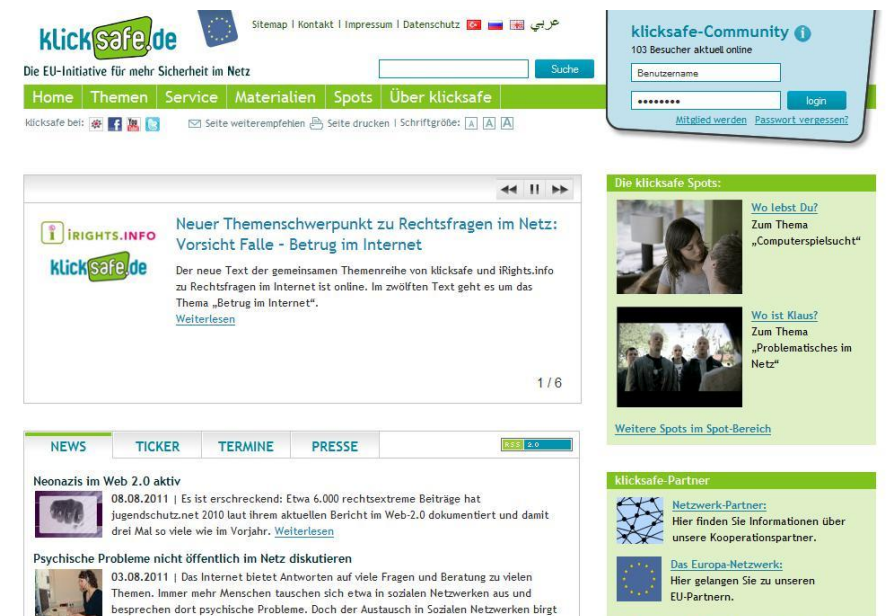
klicksafe.de

Die EU-Initiative für mehr Sicherheit im Netz

Sitemap | Kontakt | Impressum | Datenschutz عربي

Suche

Home | Themen | Service | Materialien | Spots | Über klicksafe

klicksafe bei:

Seite weiterempfehlen Seite drucken | Schriftgröße: A A A

klicksafe-Community
103 Besucher aktuell online

Benutzername

••••••••

login

Mitglied werden Passwort vergessen?

iRIGHTS.INFO

klicksafe.de

Neuer Themenschwerpunkt zu Rechtsfragen im Netz: Vorsicht Falle - Betrug im Internet

Der neue Text der gemeinsamen Themenreihe von klicksafe und iRights.info zu Rechtsfragen im Internet ist online. Im zwölften Text geht es um das Thema „Betrug im Internet".

Weiterlesen

1 / 6

Die klicksafe Spots:

Wo lebst Du?
Zum Thema „Computerspielsucht"

Wo ist Klaus?
Zum Thema „Problematisches im Netz"

Weitere Spots im Spot-Bereich

NEWS | TICKER | TERMINE | PRESSE

RSS 2.0

Neonazis im Web 2.0 aktiv

08.08.2011 | Es ist erschreckend: Etwa 6.000 rechtsextreme Beiträge hat jugendschutz.net 2010 laut ihrem aktuellen Bericht im Web-2.0 dokumentiert und damit drei Mal so viele wie im Vorjahr. Weiterlesen

Psychische Probleme nicht öffentlich im Netz diskutieren

03.08.2011 | Das Internet bietet Antworten auf viele Fragen und Beratung zu vielen Themen. Immer mehr Menschen tauschen sich etwa in sozialen Netzwerken aus und besprechen dort psychische Probleme. Doch der Austausch in Sozialen Netzwerken birgt

klicksafe-Partner

Netzwerk-Partner:
Hier finden Sie Informationen über unsere Kooperationspartner.

Das Europa-Netzwerk:
Hier gelangen Sie zu unseren EU-Partnern.